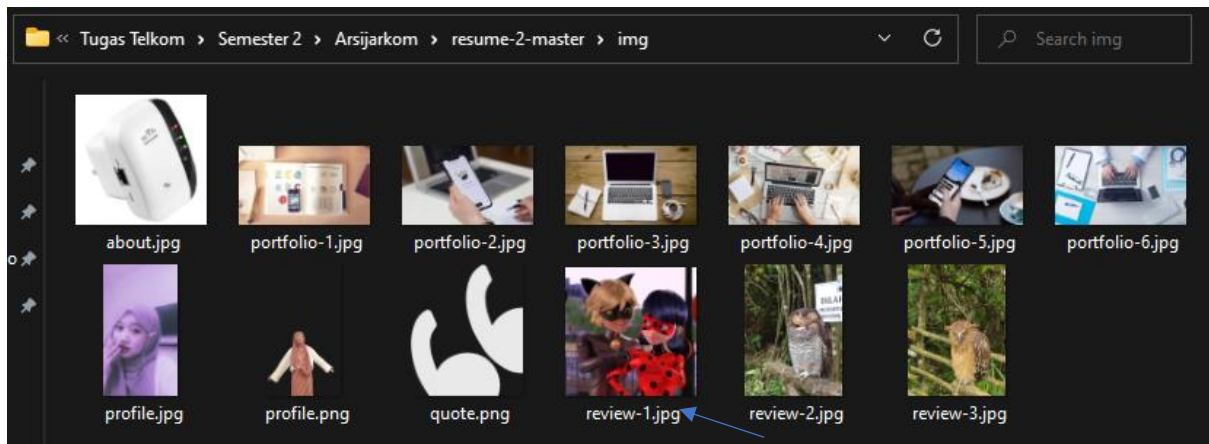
« Tugas Telkom › Semester 2 › Arsijarkom › resume-2-master › img

Search img

about.jpg

portfolio-1.jpg

portfolio-2.jpg

portfolio-3.jpg

portfolio-4.jpg

portfolio-5.jpg

portfolio-6.jpg

profile.jpg

profile.png

quote.png

review-1.jpg

review-2.jpg

review-3.jpg